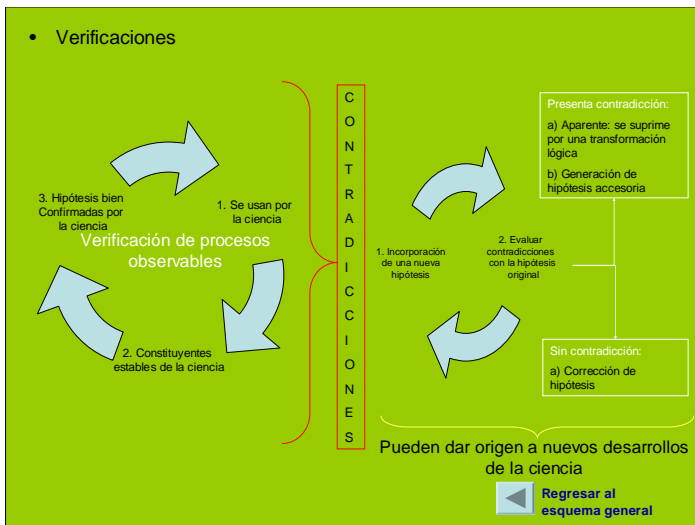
• Verificaciones

3. Hipótesis bien Confirmadas por la ciencia

1. Se usan por la ciencia

Verificación de procesos observables

2. Constituyentes estables de la ciencia

C
O
N
T
R
A
D
I
C
C
I
O
N
E
S

1. Incorporación de una nueva hipótesis

2. Evaluar contradicciones con la hipótesis original

Presenta contradicción:

a) Aparente: se suprime por una transformación lógica

b) Generación de hipótesis accesoria

Sin contradicción:

a) Corrección de hipótesis

Pueden dar origen a nuevos desarrollos de la ciencia

Regresar al esquema general